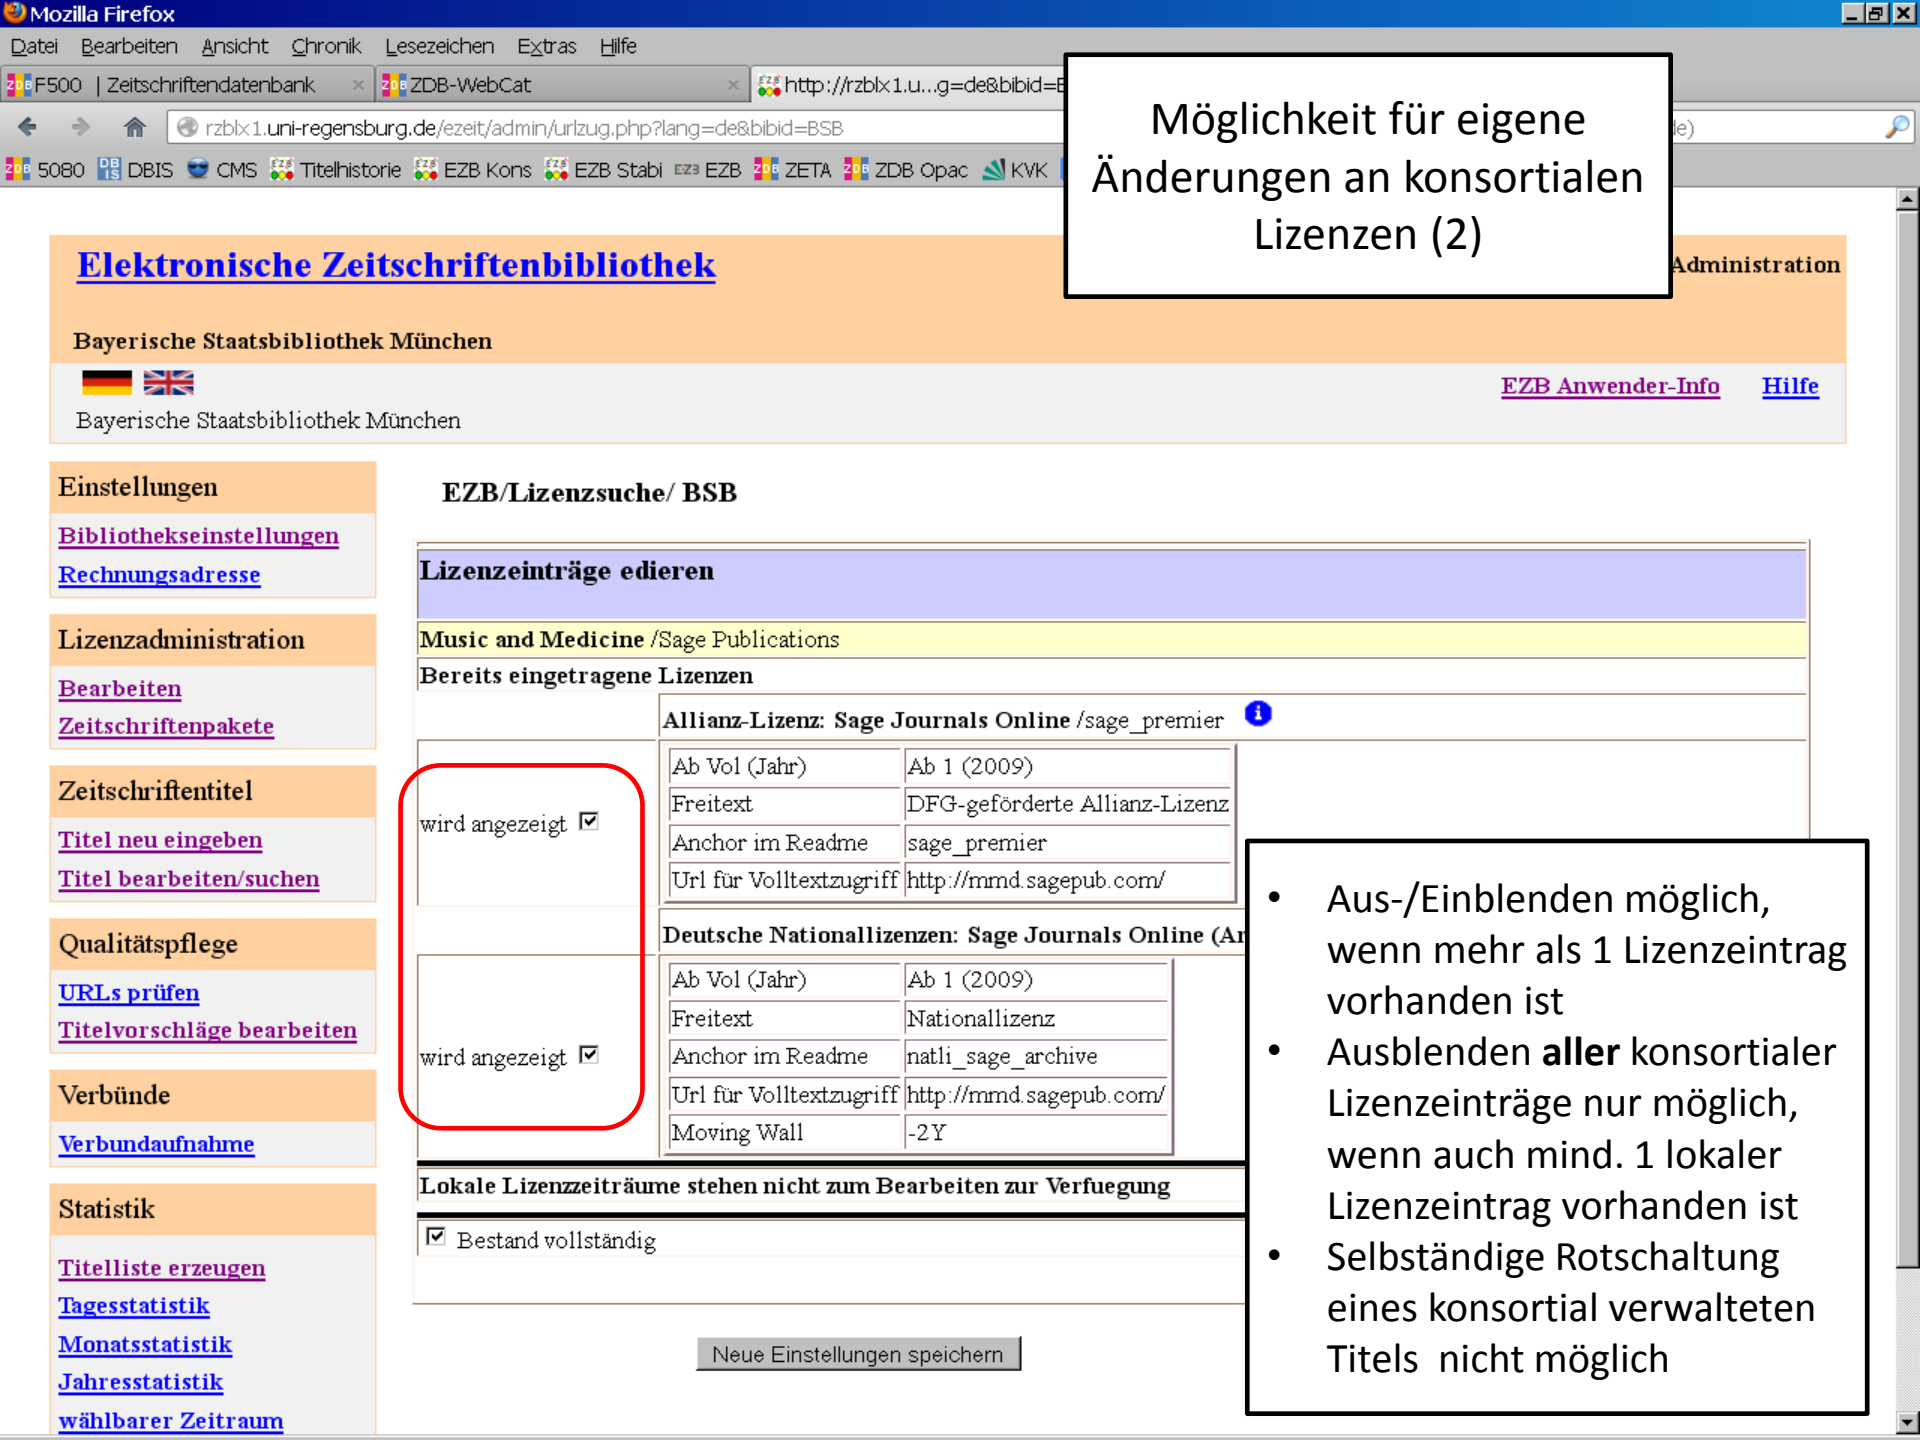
Mozilla Firefox

Datei Bearbeiten Ansicht Chronik Lesezeichen Extras Hilfe

F500 | Zeitschriftendatenbank × ZDB-WebCat × http://rzblx1.u...g=de&bibid=

rzblx1.uni-regensburg.de/ezeit/admin/urlzug.php?lang=de&bibid=BSB

5080 DBIS CMS Titelhistorie EZB Kons EZB Stabi EZB ZETA ZDB Opac KVK

Möglichkeit für eigene Änderungen an konsortialen Lizenzen (2)

Elektronische Zeitschriftenbibliothek

Administration

Bayerische Staatsbibliothek München

EZB Anwender-Info Hilfe

Bayerische Staatsbibliothek München

Einstellungen
Bibliothekseinstellungen
Rechnungsadresse

Lizenzadministration
Bearbeiten
Zeitschriftenpakete

Zeitschriftentitel
Titel neu eingeben
Titel bearbeiten/suchen

Qualitätspflege
URLs prüfen
Titelvorschläge bearbeiten

Verbünde
Verbundaufnahme

Statistik
Titelliste erzeugen
Tagesstatistik
Monatsstatistik
Jahresstatistik
wählbarer Zeitraum

EZB/Lizenzsuche/ BSB

Lizenzeinträge edieren

Music and Medicine /Sage Publications

Bereits eingetragene Lizenzen

Allianz-Lizenz: Sage Journals Online /sage_premier

wird angezeigt ☑

| Ab Vol (Jahr) | Ab 1 (2009) |
|---|---|
| Freitext | DFG-geförderte Allianz-Lizenz |
| Anchor im Readme | sage_premier |
| Url für Volltextzugriff | http://mmd.sagepub.com/ |

Deutsche Nationallizenzen: Sage Journals Online (Ar

wird angezeigt ☑

| Ab Vol (Jahr) | Ab 1 (2009) |
|---|---|
| Freitext | Nationallizenz |
| Anchor im Readme | natli_sage_archive |
| Url für Volltextzugriff | http://mmd.sagepub.com/ |
| Moving Wall | -2Y |

Lokale Lizenzzeiträume stehen nicht zum Bearbeiten zur Verfuegung

☑ Bestand vollständig

Neue Einstellungen speichern

• Aus-/Einblenden möglich, wenn mehr als 1 Lizenzeintrag vorhanden ist
• Ausblenden **aller** konsortialer Lizenzeinträge nur möglich, wenn auch mind. 1 lokaler Lizenzeintrag vorhanden ist
• Selbständige Rotschaltung eines konsortial verwalteten Titels nicht möglich